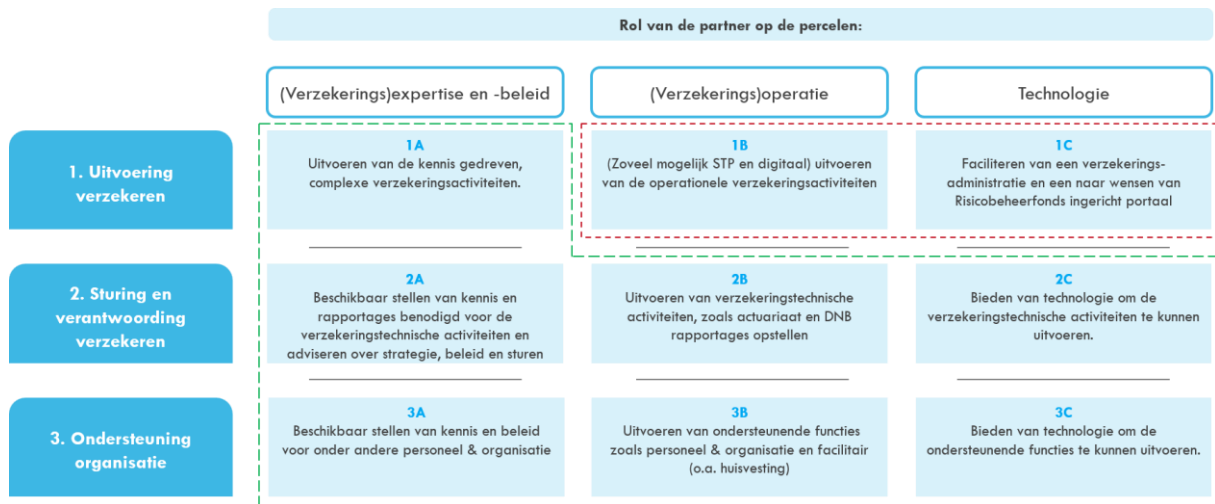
Rol van de partner op de percelen:

| | (Verzekerings)expertise en -beleid | (Verzekerings)operatie | Technologie |
|---|---|---|---|
| 1. Uitvoering verzekeren | 1A Uitvoeren van de kennis gedreven, complexe verzekeringsactiviteiten. | 1B (Zoveel mogelijk STP en digitaal) uitvoeren van de operationele verzekeringsactiviteiten | 1C Faciliteren van een verzekeringsadministratie en een naar wensen van Risicobeheerfonds ingericht portaal |
| 2. Sturing en verantwoording verzekeren | 2A Beschikbaar stellen van kennis en rapportages benodigd voor de verzekeringstechnische activiteiten en adviseren over strategie, beleid en sturen | 2B Uitvoeren van verzekeringtechnische activiteiten, zoals actuariaat en DNB rapportages opstellen | 2C Bieden van technologie om de verzekeringstechnische activiteiten te kunnen uitvoeren. |
| 3. Ondersteuning organisatie | 3A Beschikbaar stellen van kennis en beleid voor onder andere personeel & organisatie | 3B Uitvoeren van ondersteunende functies zoals personeel & organisatie en facilitair (o.a. huisvesting) | 3C Bieden van technologie om de ondersteunende functies te kunnen uitvoeren. |